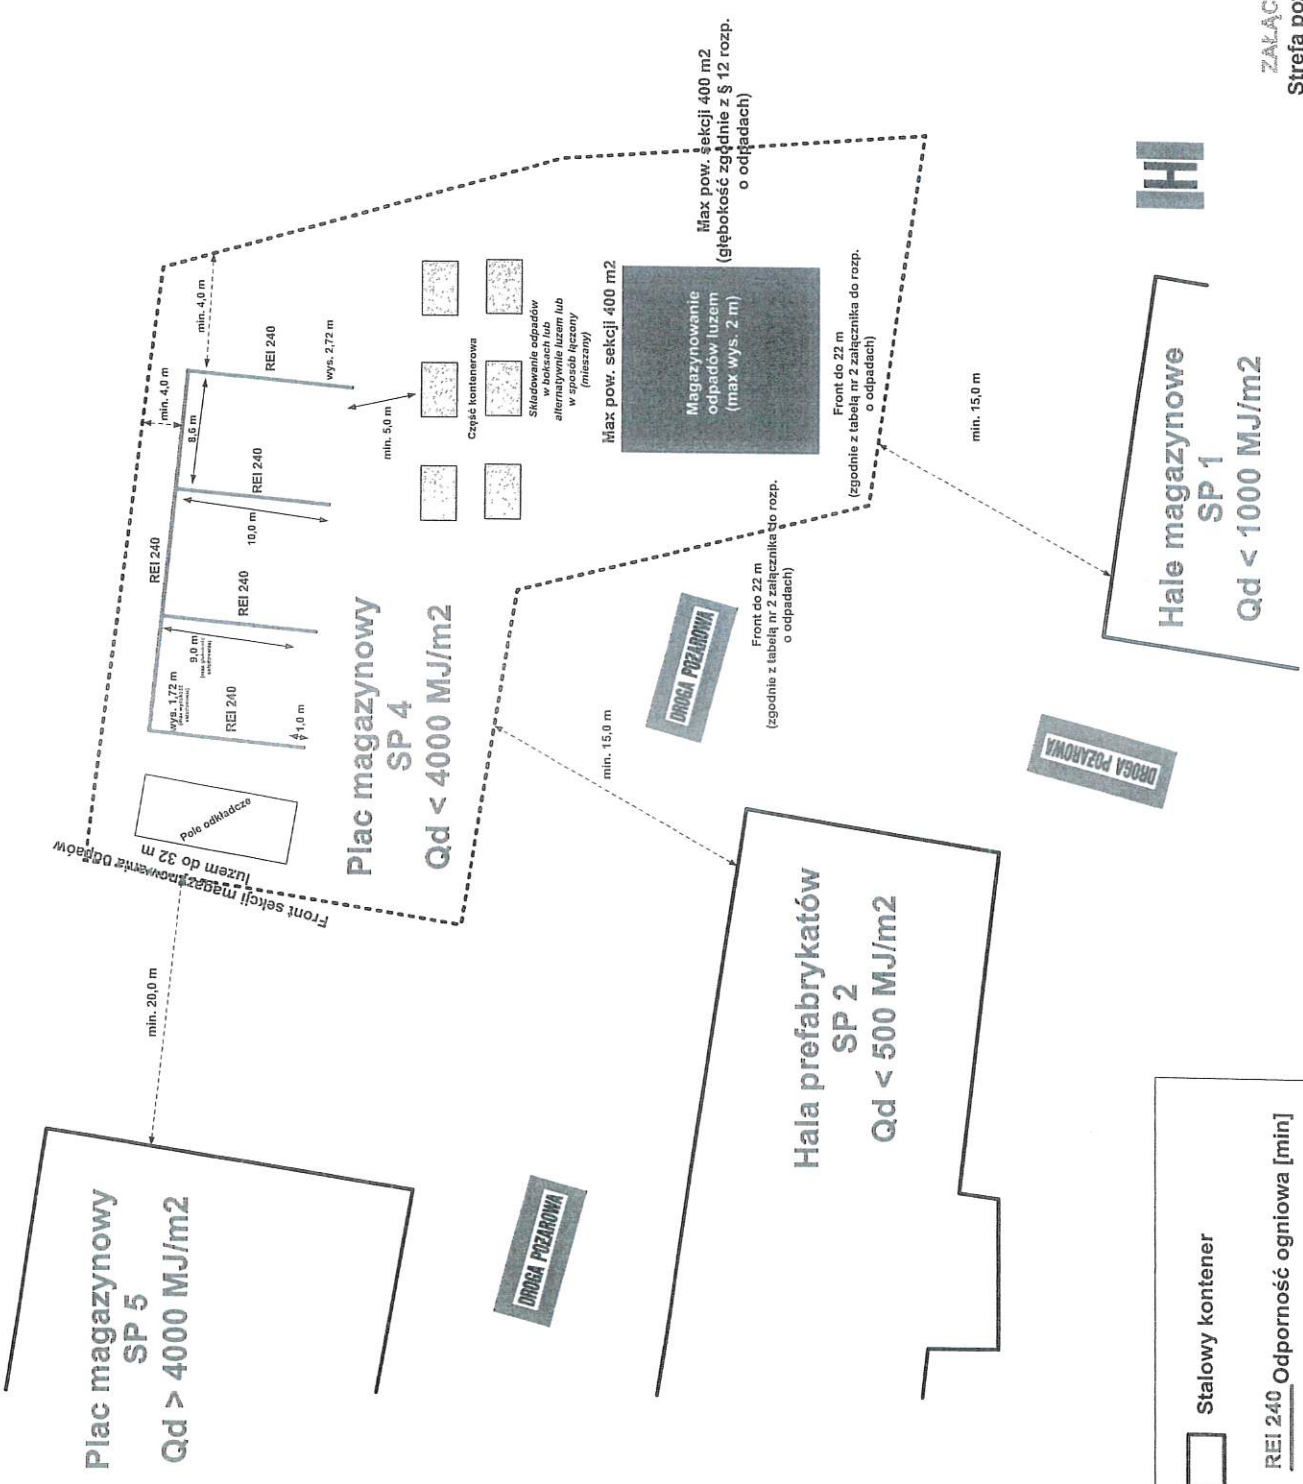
ZAŁĄC
Strefa po

Max pow. sekcji 400 m2 (głębokość zgodnie z § 12 rozp. o odpadach)

Max pow. sekcji 400 m2

Magazynowanie odpadów luzem (max wys. 2 m)

Front do 22 m (zgodnie z tabelą nr 2 załącznika do rozp. o odpadach)

min. 15,0 m

Hale magazynowe
SP 1
Qd < 1000 MJ/m2

min. 4,0 m
min. 4,0 m
REI 240
wys. 2,72 m
8,6 m
REI 240
10,0 m
REI 240
REI 240
9,0 m
wys. 1,72 m
REI 240
1,0 m
min. 5,0 m

Część kontenerowa

Składowanie odpadów w boksach lub alternatywnie luzem lub w sposób łączony (mieszany)

Front do 22 m (zgodnie z tabelą nr 2 załącznika do rozp. o odpadach)

DROGA POŻAROWA
DROGA POŻAROWA
DROGA POŻAROWA

min. 15,0 m

Pole odkładcze

Front sekcji magazynowania odpadów luzem do 32 m

Plac magazynowy
SP 4
Qd < 4000 MJ/m2

min. 20,0 m

Hala prefabrykatów
SP 2
Qd < 500 MJ/m2

Plac magazynowy
SP 5
Qd > 4000 MJ/m2

Stalowy kontener
REI 240 Odporność ogniowa [min]